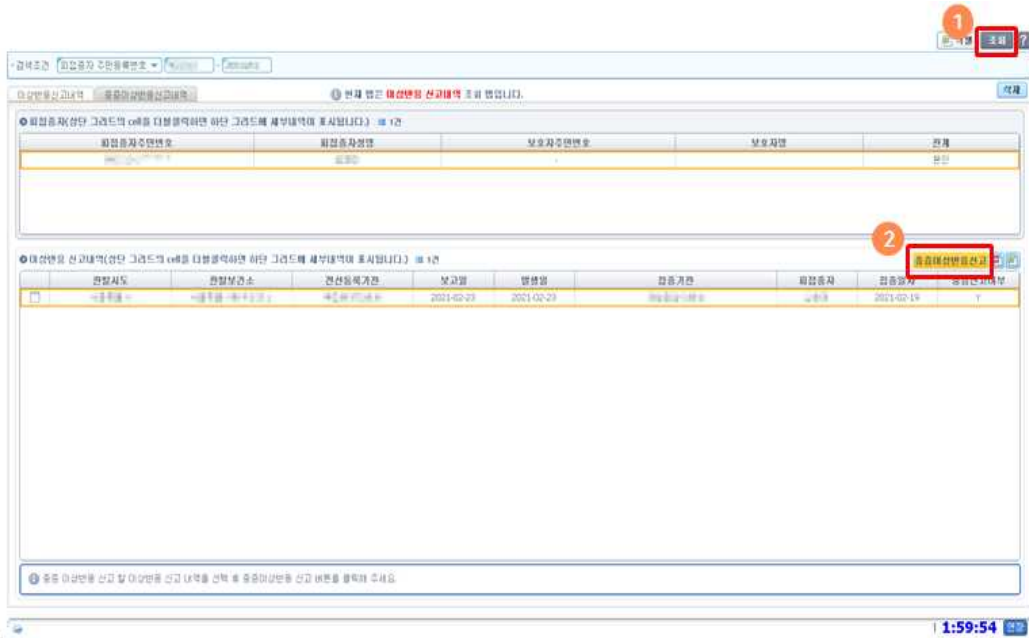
1

조회 ?

·검색조건 피접종자 주민등록번호

이상반응신고내역 중증이상반응신고내역

현재 탭은 이상반응 신고내역 조회 탭입니다.

삭제

피접종자(상단 그리드의 cell을 더블클릭하면 하단 그리드에 세부내역이 표시됩니다.) 1건

| 피접종자주민번호 | 피접종자성명 | 보호자주민번호 | 보호자명 | 관계 |
|---|---|---|---|---|
| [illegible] | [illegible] | - | | 본인 |

2

이상반응 신고내역(상단 그리드의 cell을 더블클릭하면 하단 그리드에 세부내역이 표시됩니다.) 1건

중증이상반응신고

| | 관할시도 | 관할보건소 | 전산등록기관 | 보고일 | 발생일 | 접종기관 | 피접종자 | 접종일자 | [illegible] |
|---|---|---|---|---|---|---|---|---|---|
| ☐ | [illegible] | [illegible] | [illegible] | 2021-02-23 | 2021-02-23 | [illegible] | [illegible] | 2021-02-19 | Y |

중증 이상반응 신고 할 이상반응 신고 내역을 선택 후 중증이상반응 신고 버튼을 클릭해 주세요.

1:59:54